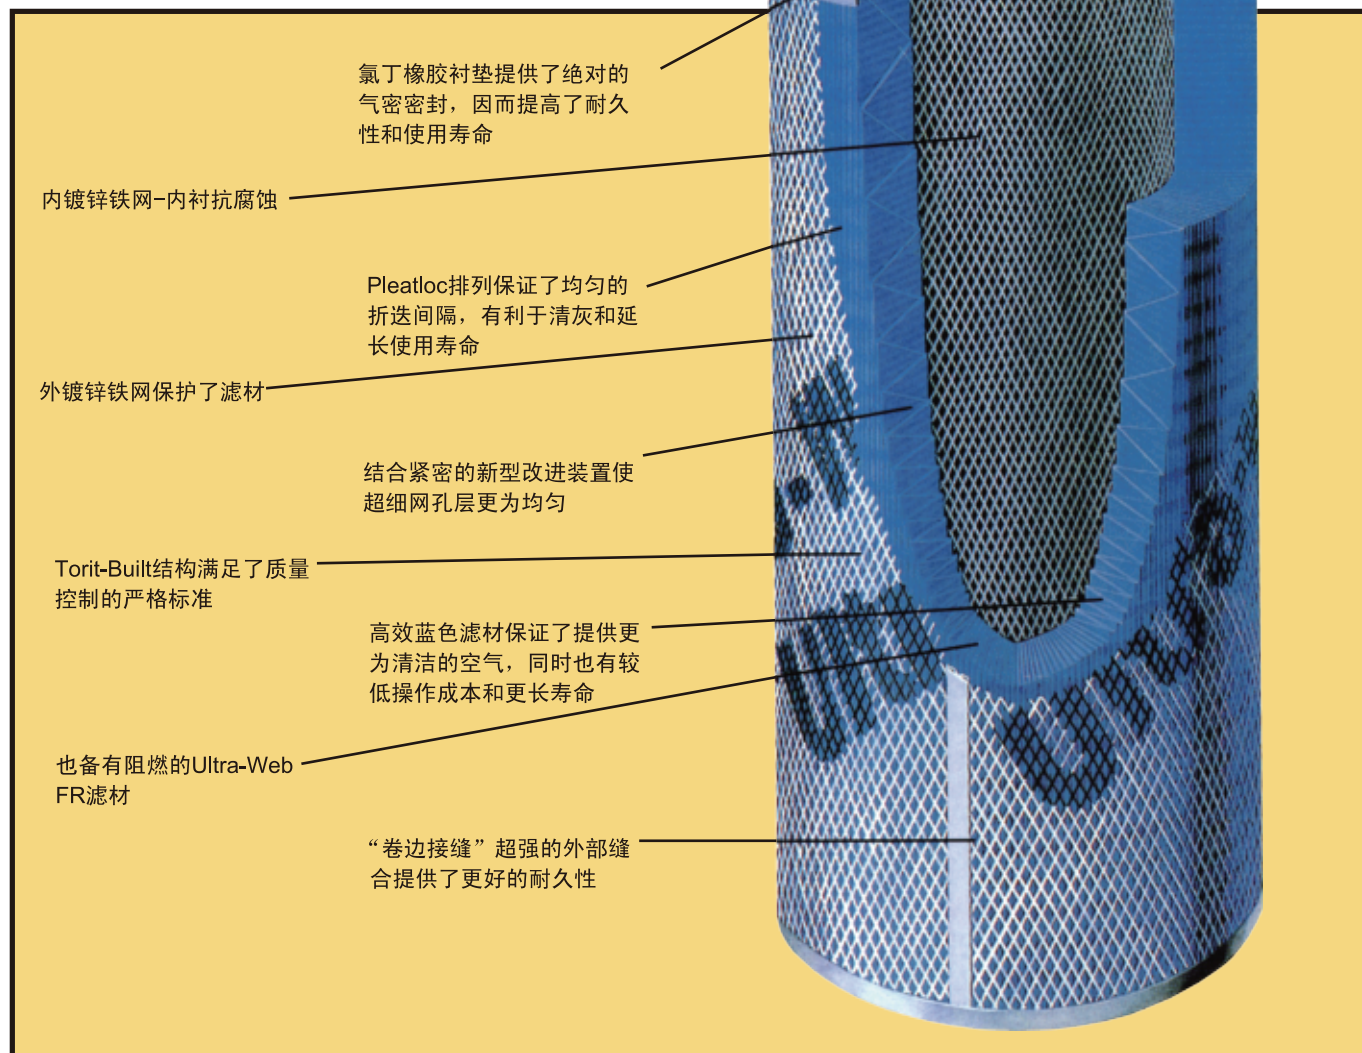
氯丁橡胶衬垫提供了绝对的气密密封，因而提高了耐久性和使用寿命

内镀锌铁网–内衬抗腐蚀

Pleatloc排列保证了均匀的折迭间隔，有利于清灰和延长使用寿命

外镀锌铁网保护了滤材

结合紧密的新型改进装置使超细网孔层更为均匀

Torit-Built结构满足了质量控制的严格标准

高效蓝色滤材保证了提供更为清洁的空气，同时也有较低操作成本和更长寿命

也备有阻燃的Ultra-Web FR滤材

“卷边接缝”超强的外部缝合提供了更好的耐久性

Ultra-Web

Ultra-Web